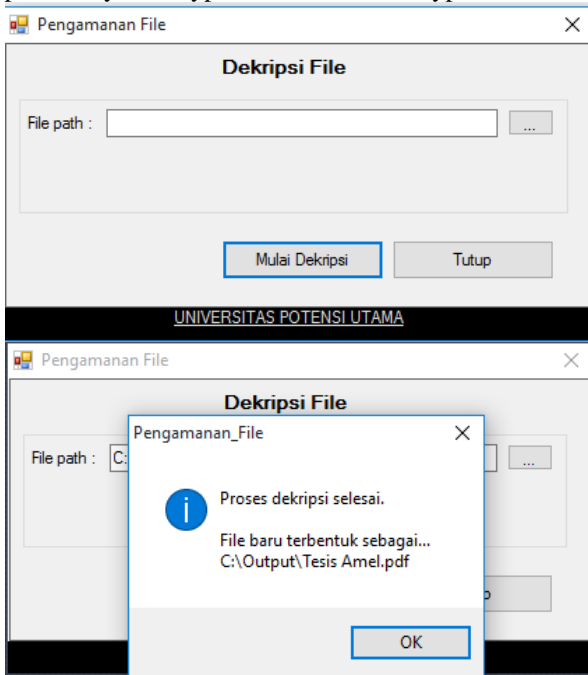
Pengamanan File

Dekripsi File

File path :

...

Mulai Dekripsi

Tutup

UNIVERSITAS POTENSI UTAMA

Pengamanan File

Dekripsi File

File path : C:

...

Pengamanan_File

Proses dekripsi selesai.

File baru terbentuk sebagai...
C:\Output\Tesis Amel.pdf

OK